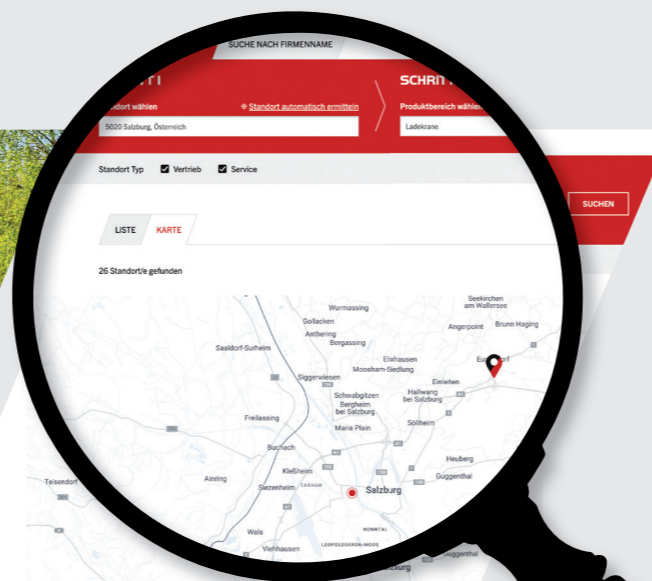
SUCHE NACH FIRMENNAME

SCHRITT

Standort wählen

Standort automatisch ermitteln

5020 Salzburg, Österreich

SCHRI

Produktbereich wählen

Ladekrane

Standort Typ Vertrieb Service

SUCHEN

LISTE KARTE

26 Standort/e gefunden

Seekirchen am Wallersee
Wurmassing
Gollacken
Angerpoint
Brunn Haging
Anthering
Saaldorf-Surheim
Bergassing
Eugendorf
Elixhausen
Siggerwiesen
Moosham-Siedlung
Einleiten
Schwabgitzen
Bergheim bei Salzburg
Hallwang bei Salzburg
Freilassing
Maria Plain
Söllheim
Buchach
Heuberg
Teisendorf
Ainring
Kleßheim
Guggenthal
Siezenheim
TAXHAM
Salzburg
NONNTAL
Wals
Viehhausen
LEOPOLDSKRON-MOOS
Guggenthal